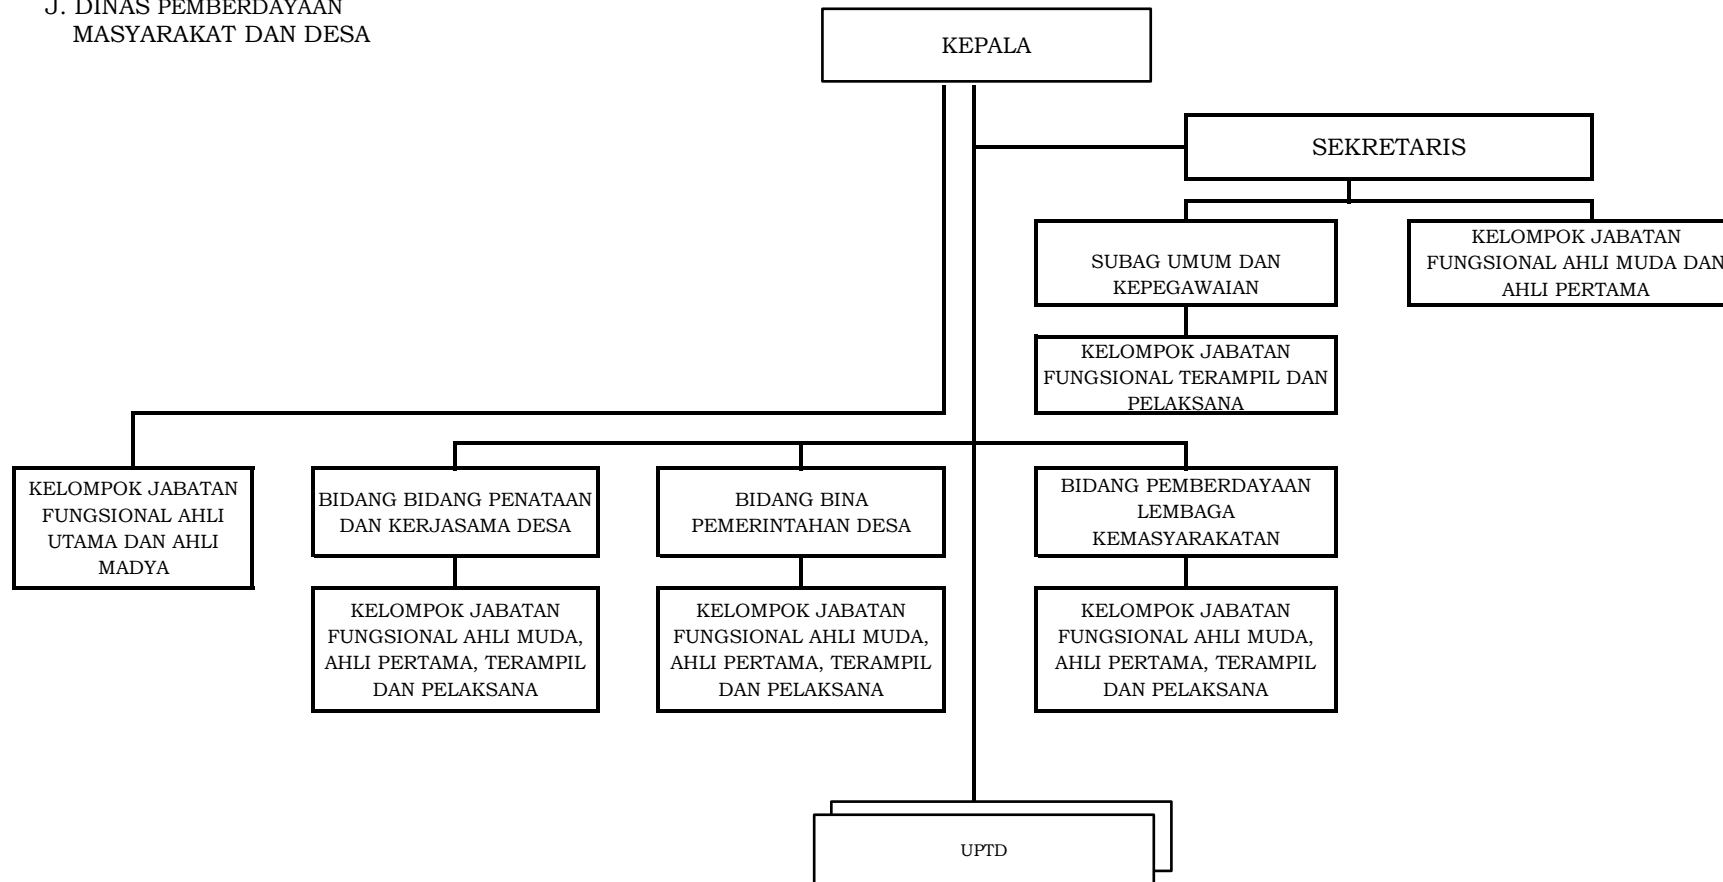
J. DINAS PEMBERDAYAAN MASYARAKAT DAN DESA

KEPALA

SEKRETARIS

SUBAG UMUM DAN KEPEGAWAIAN

KELOMPOK JABATAN FUNGSIONAL AHLI MUDA DAN AHLI PERTAMA

KELOMPOK JABATAN FUNGSIONAL TERAMPIL DAN PELAKSANA

KELOMPOK JABATAN FUNGSIONAL AHLI UTAMA DAN AHLI MADYA

BIDANG BIDANG PENATAAN DAN KERJASAMA DESA

BIDANG BINA PEMERINTAHAN DESA

BIDANG PEMBERDAYAAN LEMBAGA KEMASYARAKATAN

KELOMPOK JABATAN FUNGSIONAL AHLI MUDA, AHLI PERTAMA, TERAMPIL DAN PELAKSANA

KELOMPOK JABATAN FUNGSIONAL AHLI MUDA, AHLI PERTAMA, TERAMPIL DAN PELAKSANA

KELOMPOK JABATAN FUNGSIONAL AHLI MUDA, AHLI PERTAMA, TERAMPIL DAN PELAKSANA

UPTD